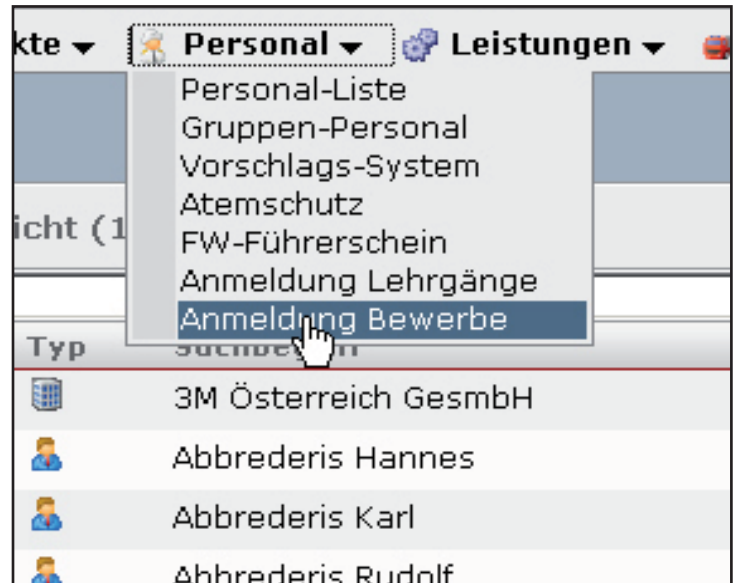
kte ▾ Personal ▾ Leistungen ▾

Personal-Liste
Gruppen-Personal
Vorschlags-System
Atemschutz
FW-Führerschein
Anmeldung Lehrgänge
Anmeldung Bewerbe

icht (1

Typ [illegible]

3M Österreich GesmbH
Abbrederis Hannes
Abbrederis Karl
Abbrederis Rudolf